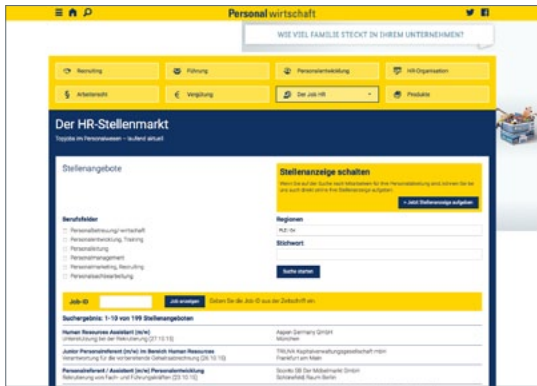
Personalwirtschaft

WIE VIEL FAMILIE STECKT IN IHREM UNTERNEHMEN?

Recruiting
Führung
Personalentwicklung
HR-Organisation
Arbeitsrecht
Vergütung
Der Job HR
Produkte

Der HR-Stellenmarkt
Topjobs im Personalwesen – laufend aktuell

Stellenangebote

Stellenanzeige schalten
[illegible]
» Jetzt Stellenanzeige aufgeben

Berufsfelder
Personalbetreuung/-wirtschaft
Personalentwicklung, Training
Personalleitung
Personalmanagement
Personalmarketing, Recruiting
Personalsachbearbeitung

Regionen
PLZ/Ort
Stichwort

Suche starten

Job-ID
Job anzeigen
Geben Sie die Job-ID aus der Zeitschrift ein

Suchergebnis: 1–10 von 199 Stellenangeboten

Human Resources Assistant (m/w)
Unterstützung bei der Rekrutierung [27.10.15]
Aspen Germany GmbH
München

Junior Personalreferent (m/w) im Bereich Human Resources
Betreuung der Mitarbeitenden Gehaltsabrechnung [26.10.15]
TRIUVA Kapitalverwaltungsgesellschaft mbH
Frankfurt am Main

Personalreferent / Assistent (m/w) Personalentwicklung
Rekrutierung von Fach- und Führungskräften [23.10.15]
Sconto SB Der Möbelmarkt GmbH
Schönefeld/Raum Berlin